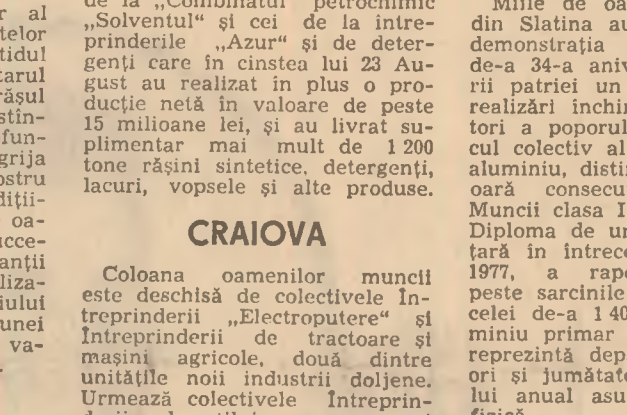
r al
telor
tidul
zarul
rășul
stin-
fun-
grija
ostru
diții-
oa-
acce-
anții
liza-
iului
unei
va-

de la „Combinatul petrochimic „Solventul" și cei de la întreprinderile „Azur" și de detergenți care în cinstea lui 23 August au realizat în plus o producție netă în valoare de peste 15 milioane lei, și au livrat suplimentar mai mult de 1 200 tone rășini sintetice, detergenți, lacuri, vopsele și alte produse.

CRAIOVA

Coloana oamenilor muncii este deschisă de colectivele Întreprinderii „Electroputere" și Întreprinderii de tractoare și mașini agricole, două dintre unitățile noii industrii doljene. Urmează colectivele întreprin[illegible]

Mille de oa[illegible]
din Slatina au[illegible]
demonstrația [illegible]
de-a 34-a aniv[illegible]
rii patriei un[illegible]
realizări inchin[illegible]
tori a poporul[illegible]
cul colectiv al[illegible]
aluminiu, distin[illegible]
oară consecu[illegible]
Muncii clasa I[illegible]
Diploma de un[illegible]
țară în întrece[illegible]
1977, a rapo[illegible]
peste sarcinile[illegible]
celei de-a 1 40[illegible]
miniu primar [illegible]
reprezintă dep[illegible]
ori și jumătate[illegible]
lui anual asu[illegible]
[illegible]